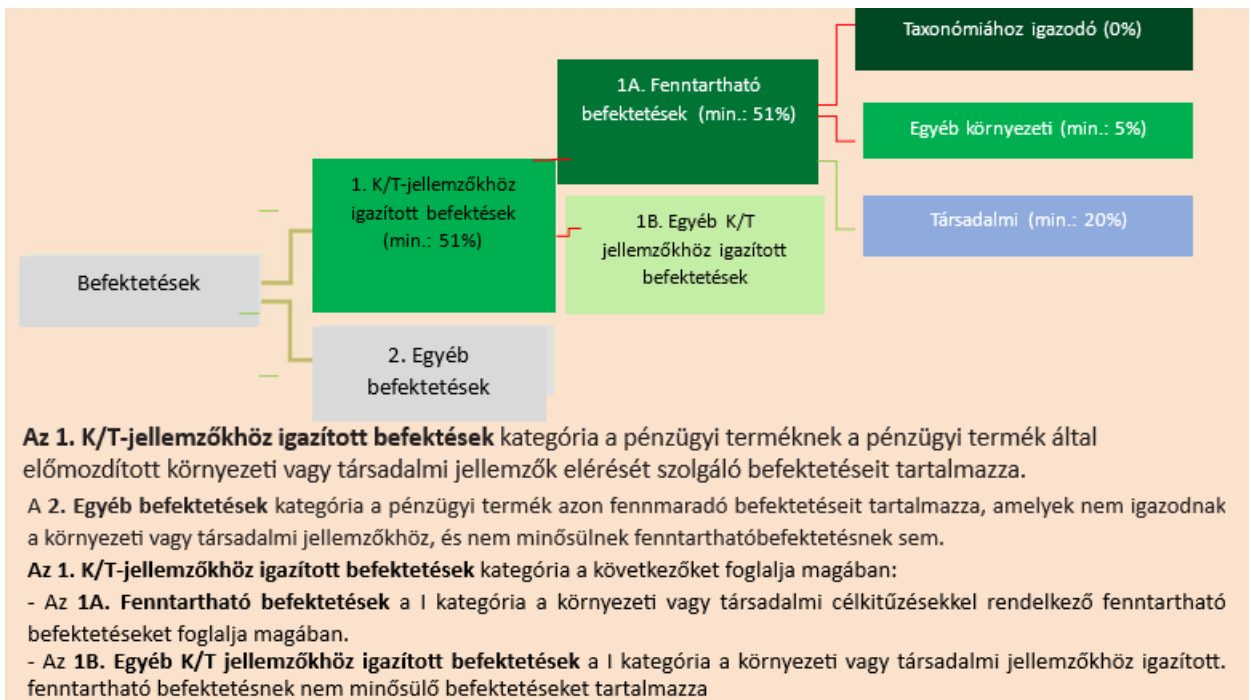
Taxonómiához igazodó (0%)

1A. Fenntartható befektetések (min.: 51%)

Egyéb környezeti (min.: 5%)

1. K/T-jellemzőkhöz igazított befektetések (min.: 51%)

1B. Egyéb K/T jellemzőkhöz igazított befektetések

Társadalmi (min.: 20%)

Befektetések

2. Egyéb befektetések

**Az 1. K/T-jellemzőkhöz igazított befektetések** kategória a pénzügyi terméknek a pénzügyi termék által előmozdított környezeti vagy társadalmi jellemzők elérését szolgáló befektetéseit tartalmazza.

A **2. Egyéb befektetések** kategória a pénzügyi termék azon fennmaradó befektetéseit tartalmazza, amelyek nem igazodnak a környezeti vagy társadalmi jellemzőkhöz, és nem minősülnek fenntarthatóbefektetésnek sem.

**Az 1. K/T-jellemzőkhöz igazított befektetések** kategória a következőket foglalja magában:

- Az **1A. Fenntartható befektetések** a I kategória a környezeti vagy társadalmi célkitűzésekkel rendelkező fenntartható befektetéseket foglalja magában.

- Az **1B. Egyéb K/T jellemzőkhöz igazított befektetések** a I kategória a környezeti vagy társadalmi jellemzőkhöz igazított. fenntartható befektetésnek nem minősülő befektetéseket tartalmazza